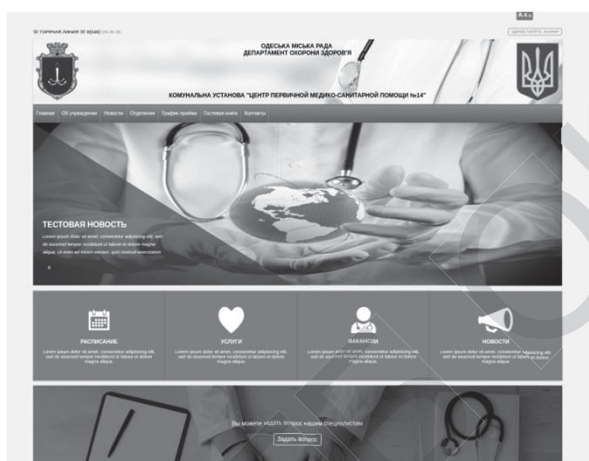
А А а

Гаряча лінія: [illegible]

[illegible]

ОДЕСЬКА МІСЬКА РАДА
ДЕПАРТАМЕНТ ОХОРОНИ ЗДОРОВ'Я

КОМУНАЛЬНА УСТАНОВА "ЦЕНТР ПЕРВИЧНОЙ МЕДИКО-САНИТАРНОЙ ПОМОЩИ №14"

Главная | Об учреждении | Новости | Отделения | График приёма | Гостевая книга | Контакты

ТЕСТОВАЯ НОВОСТЬ

Lorem ipsum dolor sit amet, consectetur adipisicing elit, sed do eiusmod tempor incididunt ut labore et dolore magna aliqua. Ut enim ad minim veniam, quis nostrud exercitation

РАСПИСАНИЕ
Lorem ipsum dolor sit amet, consectetur adipisicing elit, sed do eiusmod tempor incididunt ut labore et dolore magna aliqua.

УСЛУГИ
Lorem ipsum dolor sit amet, consectetur adipisicing elit, sed do eiusmod tempor incididunt ut labore et dolore magna aliqua.

ВАКАНСИИ
Lorem ipsum dolor sit amet, consectetur adipisicing elit, sed do eiusmod tempor incididunt ut labore et dolore magna aliqua.

НОВОСТИ
Lorem ipsum dolor sit amet, consectetur adipisicing elit, sed do eiusmod tempor incididunt ut labore et dolore magna aliqua.

Вы можете задать вопрос нашим специалистам

Задать вопрос